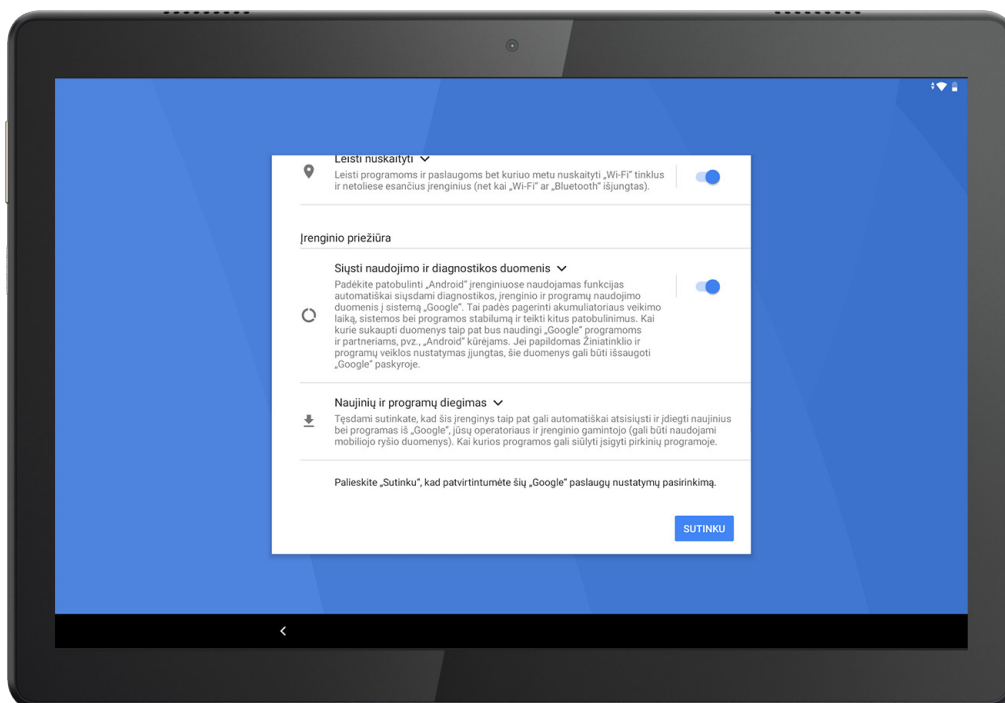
Leisti nuskaityti

Leisti programoms ir paslaugoms bet kuriuo metu nuskaityti „Wi-Fi“ tinklus ir netoliese esančius įrenginius (net kai „Wi-Fi“ ar „Bluetooth“ išjungtas).

Įrenginio priežiūra

Siųsti naudojimo ir diagnostikos duomenis

Padėkite patobulinti „Android“ įrenginiuose naudojamas funkcijas automatiškai siųsdami diagnostikos, įrenginio ir programų naudojimo duomenis į sistemą „Google“. Tai padės pagerinti akumuliatoriaus veikimo laiką, sistemos bei programos stabilumą ir teikti kitus patobulinimus. Kai kurie sukaupti duomenys taip pat bus naudingi „Google“ programoms ir partneriams, pvz., „Android“ kūrėjams. Jei papildomas Žiniatinklio ir programų veiklos nustatymas įjungtas, šie duomenys gali būti išsaugoti „Google“ paskyroje.

Naujinių ir programų diegimas

Tęsdami sutinkate, kad šis įrenginys taip pat gali automatiškai atsisiųsti ir įdiegti naujinius bei programas iš „Google“, jūsų operatoriaus ir įrenginio gamintojo (gali būti naudojami mobiliojo ryšio duomenys). Kai kurios programos gali siūlyti įsigyti pirkinių programoje.

Palieskite „Sutinku“, kad patvirtintumėte šių „Google“ paslaugų nustatymų pasirinkimą.

SUTINKU